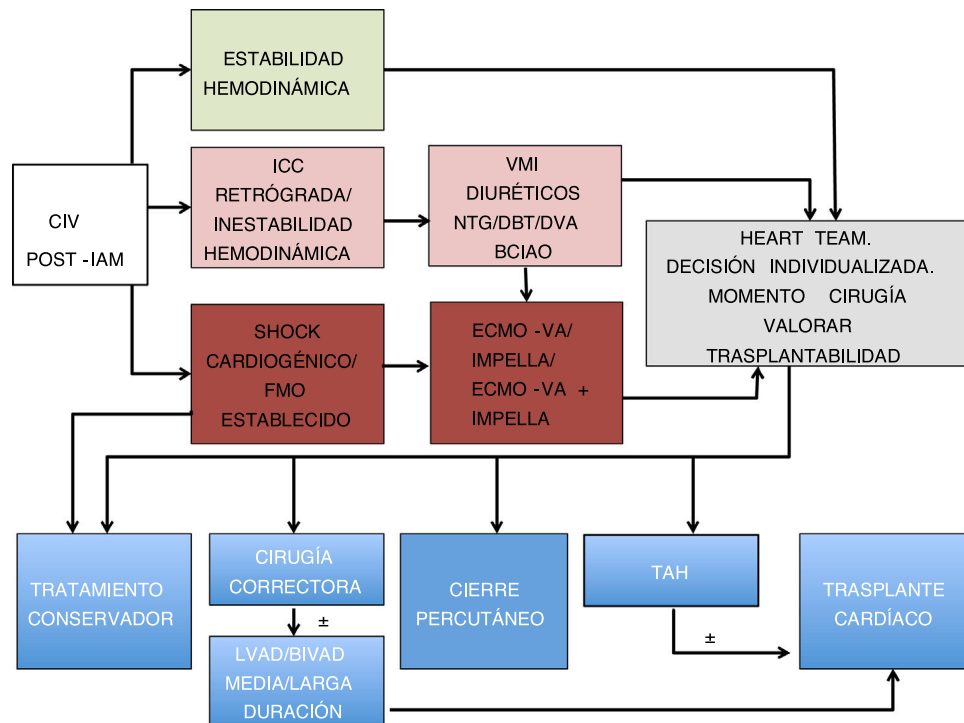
CIV
POST -IAM

ESTABILIDAD HEMODINÁMICA

ICC RETRÓGRADA/ INESTABILIDAD HEMODINÁMICA

VMI DIURÉTICOS NTG/DBT/DVA BCIAO

SHOCK CARDIOGÉNICO/ FMO ESTABLECIDO

ECMO -VA/ IMPELLA/ ECMO -VA + IMPELLA

HEART TEAM. DECISIÓN INDIVIDUALIZADA. MOMENTO CIRUGÍA VALORAR TRASPLANTABILIDAD

TRATAMIENTO CONSERVADOR

CIRUGÍA CORRECTORA

±

LVAD/BIVAD MEDIA/LARGA DURACIÓN

CIERRE PERCUTÁNEO

TAH

±

TRASPLANTE CARDÍACO